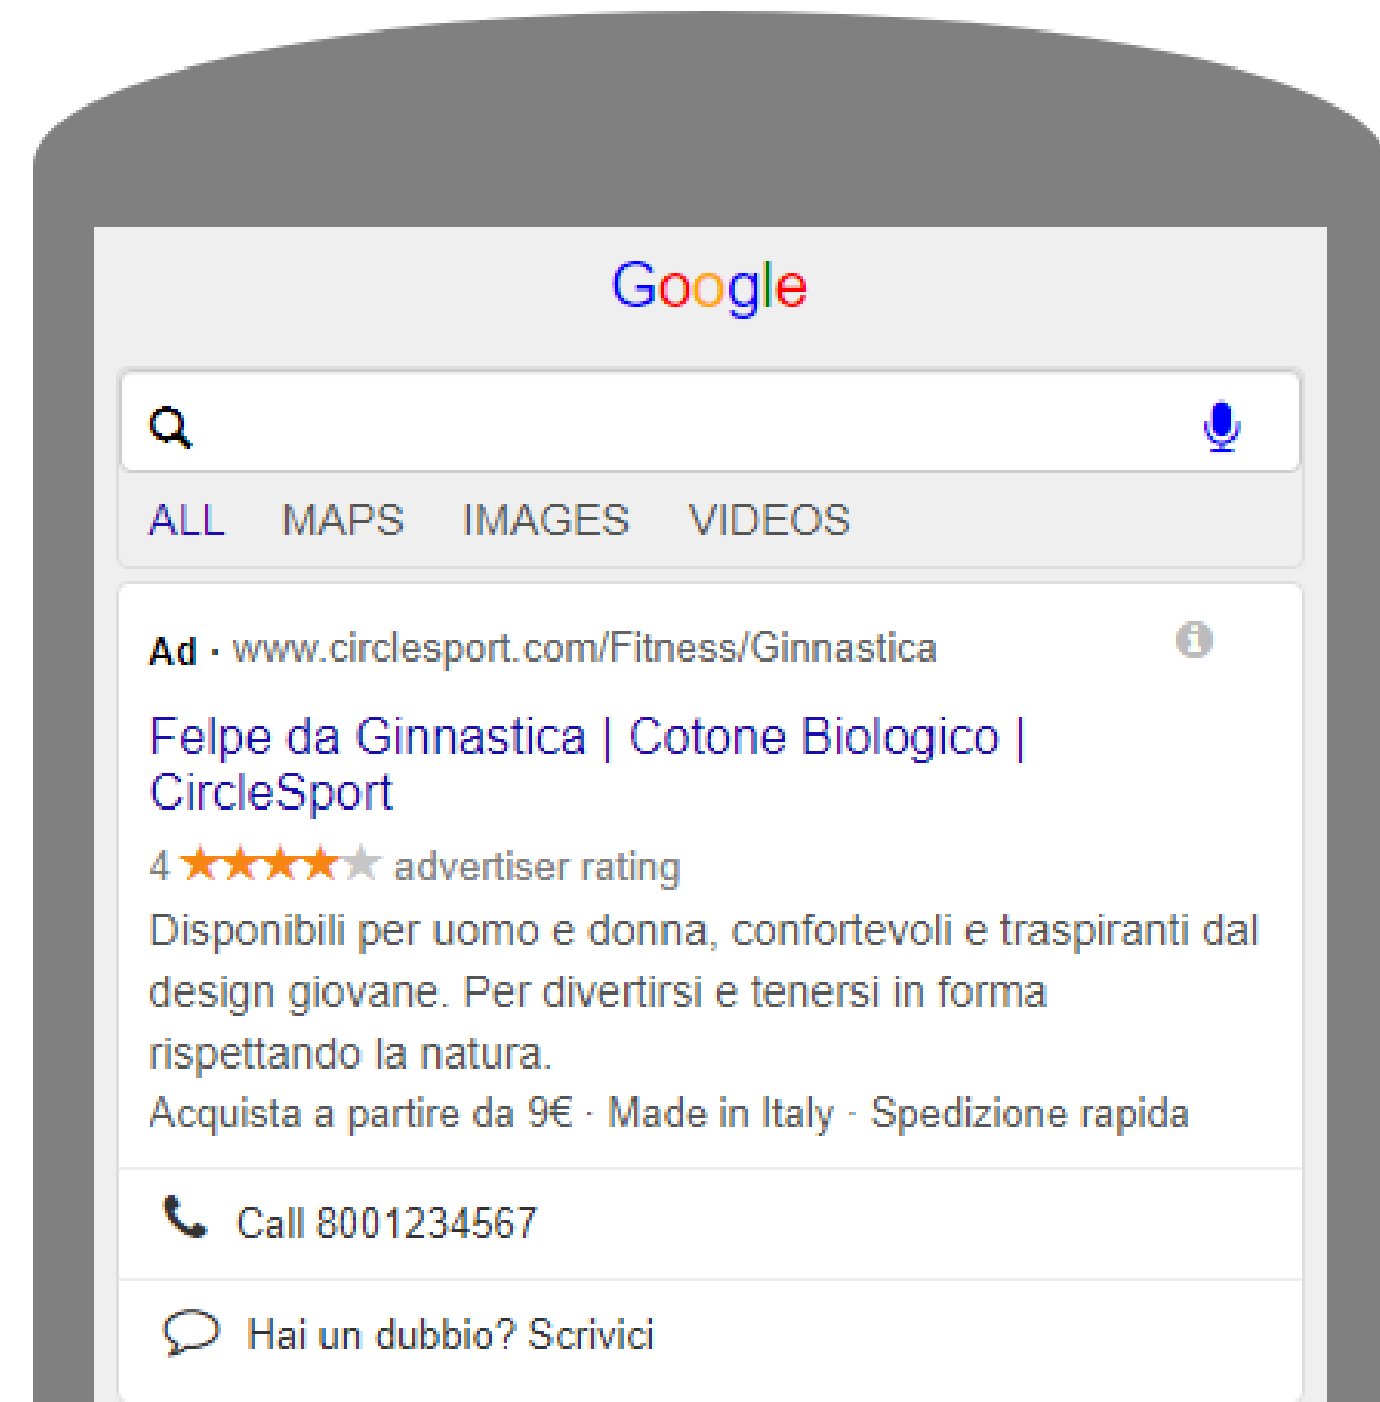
Google

ALL MAPS IMAGES VIDEOS

Ad · www.circlesport.com/Fitness/Ginnastica

Felpe da Ginnastica | Cotone Biologico | CircleSport

4 ★★★★★ advertiser rating

Disponibili per uomo e donna, confortevoli e traspiranti dal design giovane. Per divertirsi e tenersi in forma rispettando la natura.

Acquista a partire da 9€ · Made in Italy · Spedizione rapida

Call 8001234567

Hai un dubbio? Scrivici